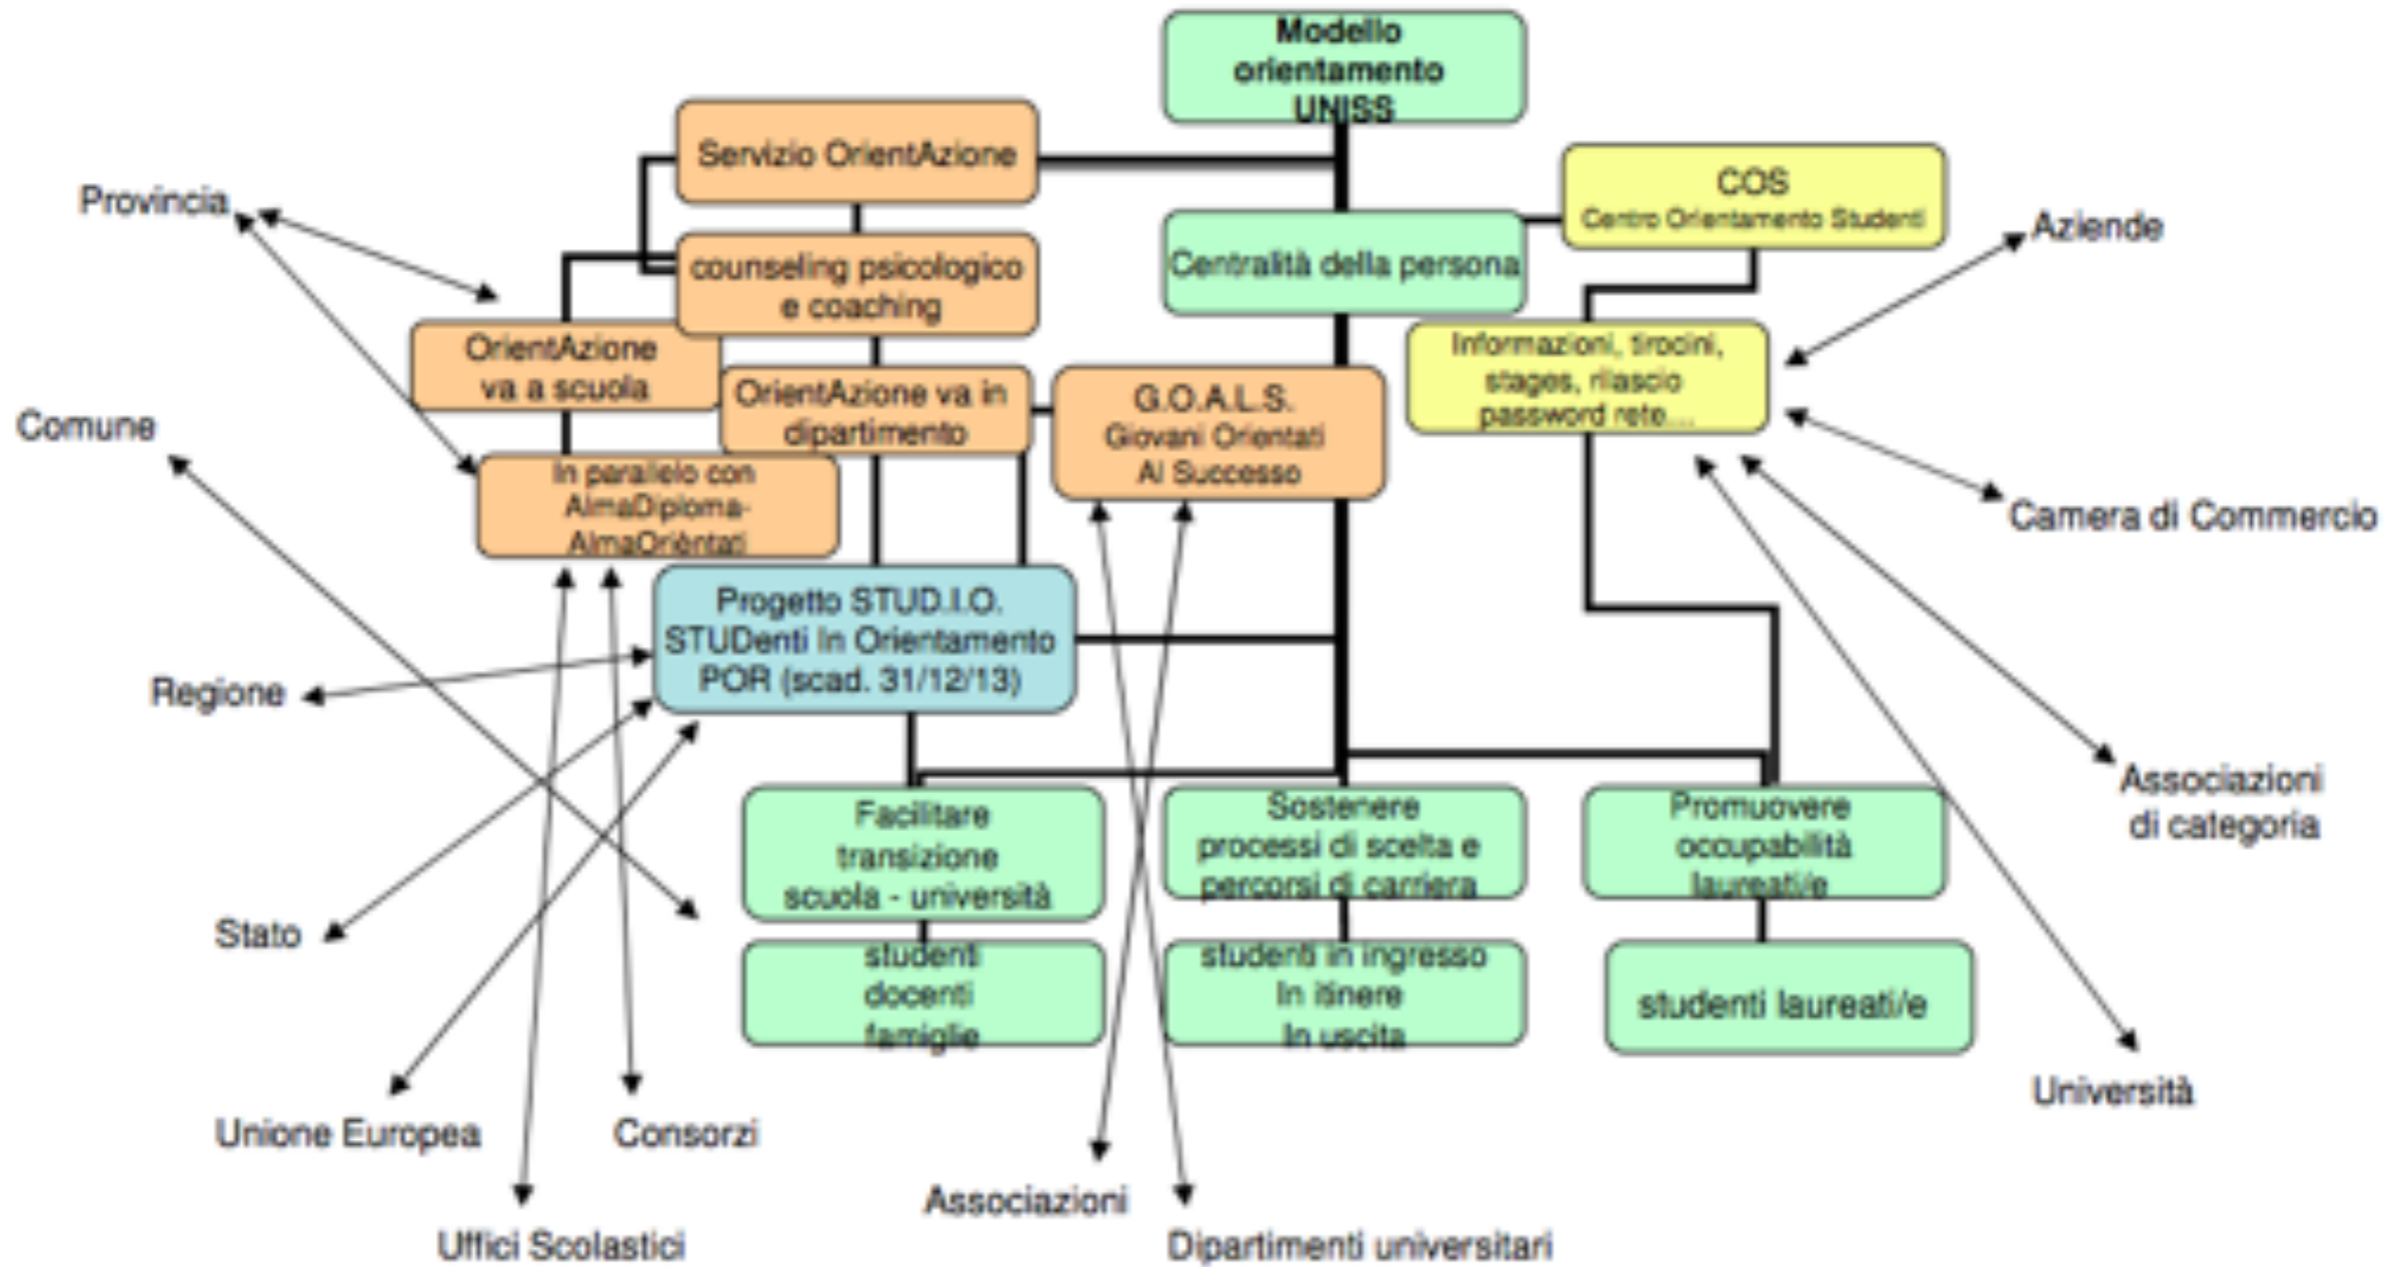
Modello orientamento UNISS

Servizio OrientAzione

COS
Centro Orientamento Studenti

Provincia

Aziende

counseling psicologico e coaching

Centralità della persona

OrientAzione va a scuola

OrientAzione va in dipartimento

G.O.A.L.S.
Giovani Orientati Al Successo

Informazioni, tirocini, stages, rilascio password rete....

Comune

In parallelo con AlmaDiploma-AlmaOrièntati

Camera di Commercio

Progetto STUD.I.O.
STUDenti In Orientamento
POR (scad. 31/12/13)

Regione

Associazioni di categoria

Facilitare transizione scuola - università

Sostenere processi di scelta e percorsi di carriera

Promuovere occupabilità laureati/e

Stato

studenti docenti famiglie

studenti in ingresso
In itinere
In uscita

studenti laureati/e

Università

Unione Europea

Consorzi

Associazioni

Uffici Scolastici

Dipartimenti universitari